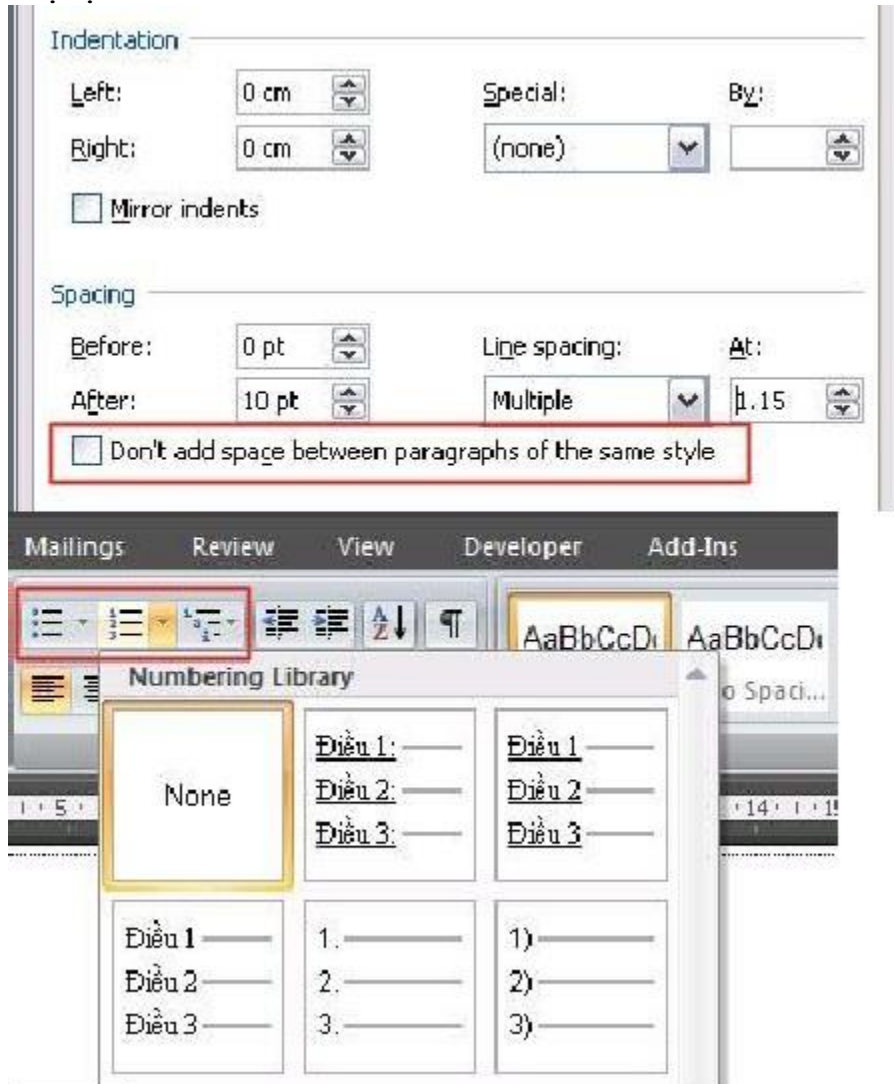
Indentation

Left: 0 cm

Right: 0 cm

Special: (none)

By:

Mirror indents

Spacing

Before: 0 pt

After: 10 pt

Line spacing: Multiple

At: 1.15

Don't add space between paragraphs of the same style

Mailings Review View Developer Add-Ins

AaBbCcDc AaBbCcDc

o Spaci...

Numbering Library

None

Điều 1:
Điều 2:
Điều 3:

Điều 1
Điều 2
Điều 3

Điều 1
Điều 2
Điều 3

1.
2.
3.

1)
2)
3)

5

14 1